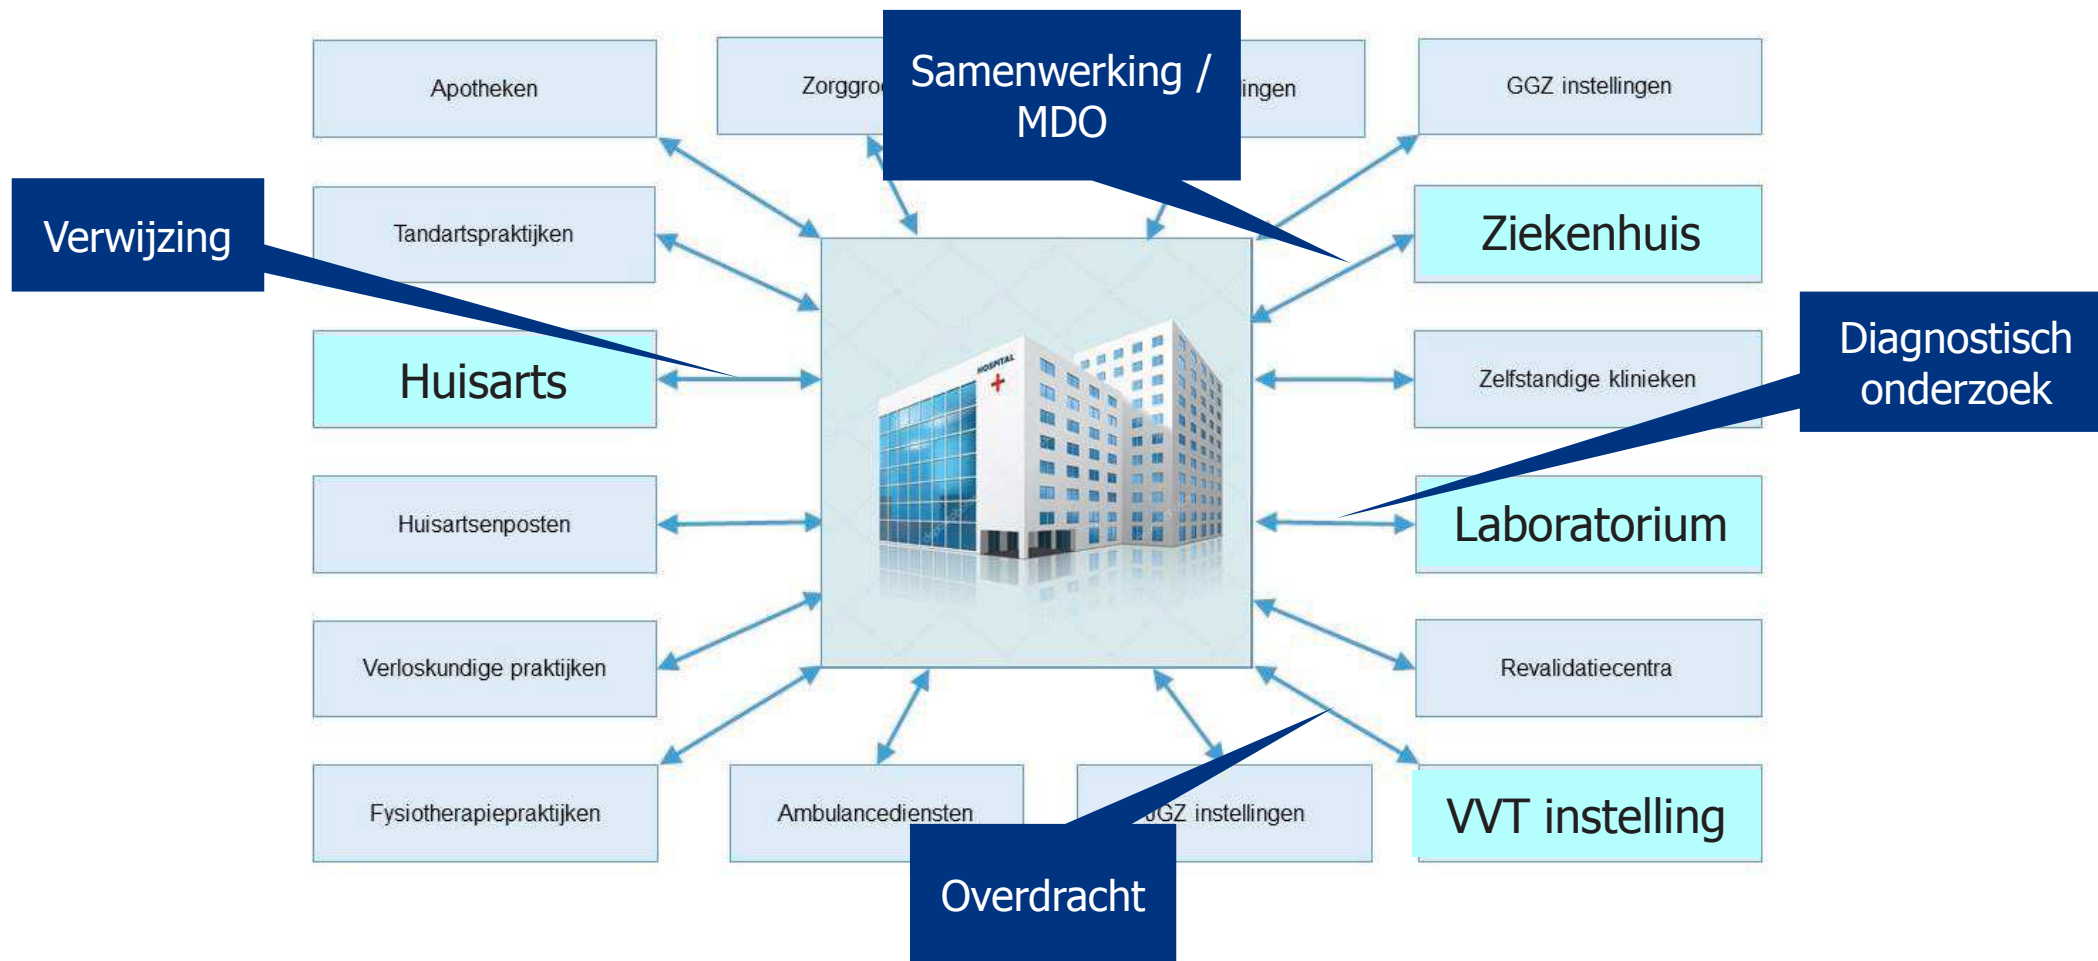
Apotheken

Zorggro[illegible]

Samenwerking / MDO

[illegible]ingen

GGZ instellingen

Verwijzing

Tandartspraktijken

Ziekenhuis

Huisarts

HOSPITAL

Zelfstandige klinieken

Diagnostisch onderzoek

Huisartsenposten

Laboratorium

Verloskundige praktijken

Revalidatiecentra

Fysiotherapiepraktijken

Ambulancediensten

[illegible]GZ instellingen

VVT instelling

Overdracht